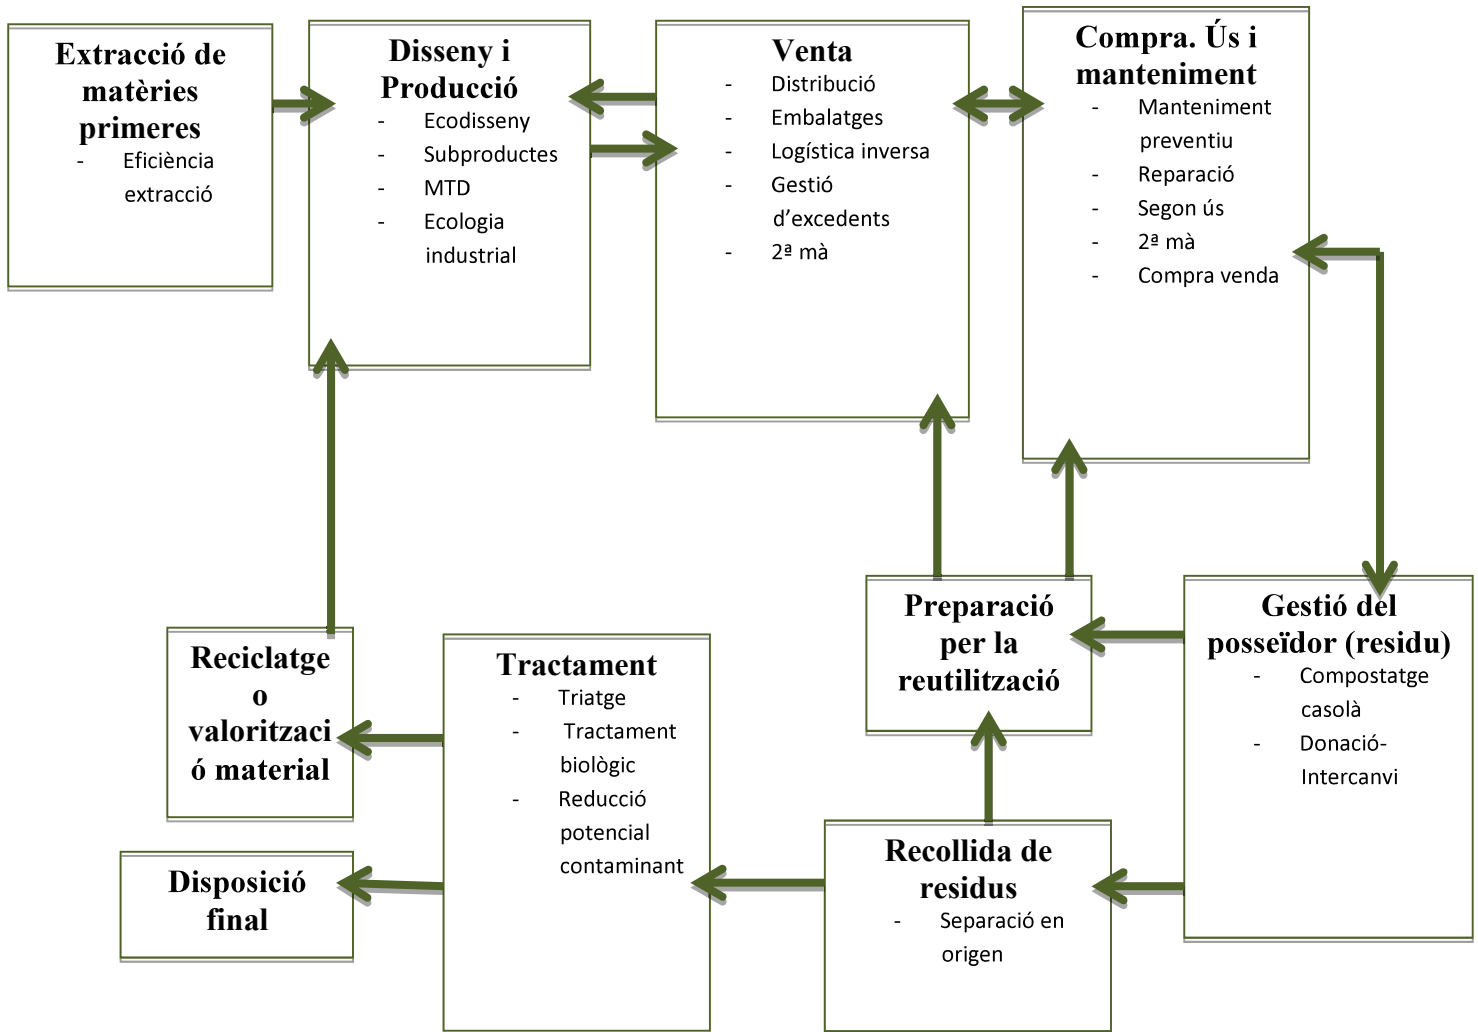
Extracció de matèries primeres
- Eficiència extracció

Disseny i Producció
- Ecodisseny
- Subproductes
- MTD
- Ecologia industrial

Venta
- Distribució
- Embalatges
- Logística inversa
- Gestió d'excedents
- 2ª mà

Compra. Ús i manteniment
- Manteniment preventiu
- Reparació
- Segon ús
- 2ª mà
- Compra venda

Reciclatge o valoritzaci ó material

Tractament
- Triatge
- Tractament biològic
- Reducció potencial contaminant

Preparació per la reutilització

Gestió del posseïdor (residu)
- Compostatge casolà
- Donació-Intercanvi

Disposició final

Recollida de residus
- Separació en origen